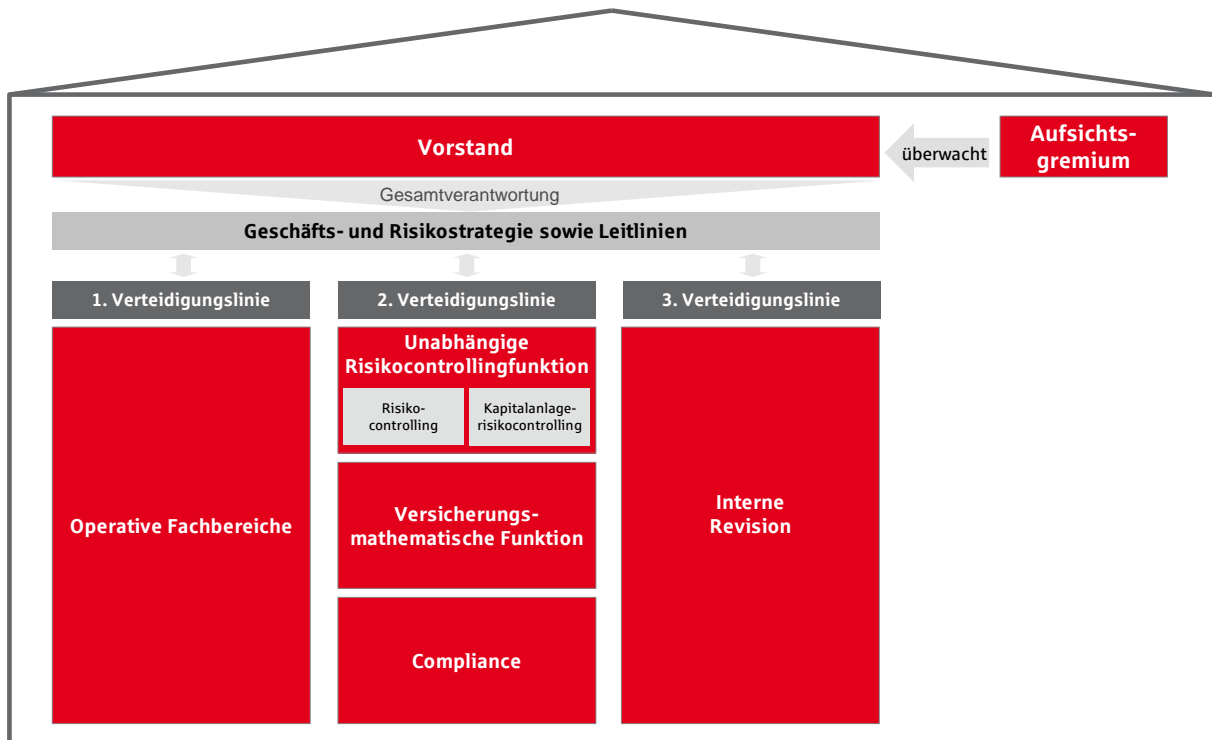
Vorstand

überwacht

Aufsichtsgremium

Gesamtverantwortung

Geschäfts- und Risikostrategie sowie Leitlinien

1. Verteidigungslinie

2. Verteidigungslinie

3. Verteidigungslinie

Operative Fachbereiche

Unabhängige Risikocontrollingfunktion

Risikocontrolling

Kapitalanlagerisikocontrolling

Versicherungsmathematische Funktion

Compliance

Interne Revision